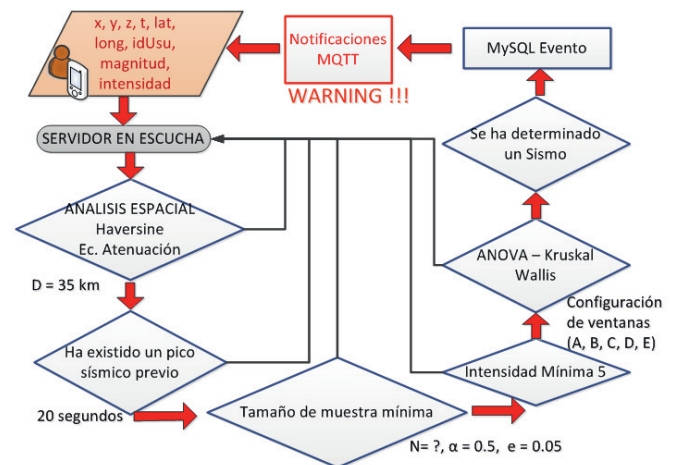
x, y, z, t, lat, long, idUsu, magnitud, intensidad

Notificaciones MQTT

WARNING !!!

MySQL Evento

SERVIDOR EN ESCUCHA

Se ha determinado un Sismo

ANALISIS ESPACIAL Haversine Ec. Atenuación

ANOVA – Kruskal Wallis

D = 35 km

Configuración de ventanas (A, B, C, D, E)

Ha existido un pico sísmico previo

Intensidad Mínima 5

20 segundos

Tamaño de muestra mínima

N= ?, α = 0.5, e = 0.05